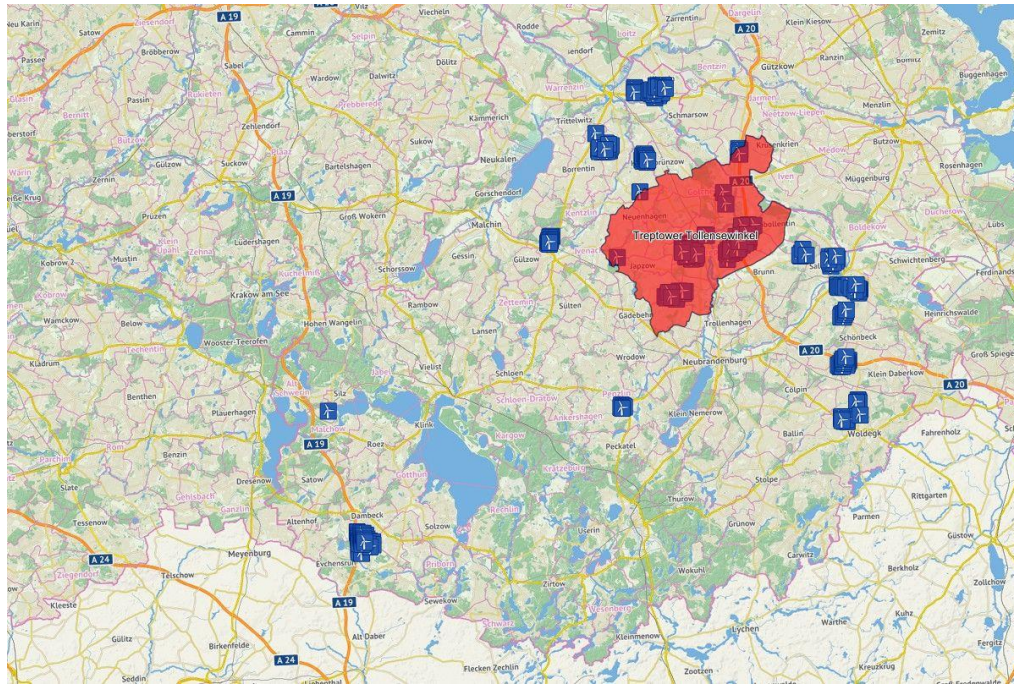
Zierzow
Vichelm
Viechel
Rodde
Zarrentin
Dargelin
Klein Kiesow
A 20
Zemitz
Satow
Brobberow
A 19
Cammin
Selpin
Loitz
Gützkow
Ranzin
Bömitz
Passee
Sabel
Wardow
Dalwitz
Dölitz
Warrenzin
Bentzin
Jarmen
Buggenhagen
Passin
Kuhkten
Prebberede
Neetzow-Liepen
Menzlin
Bernitt
Zehlendorf
Schmarsow
Bützow
Plaaz
Sukow
Kämmerich
Tutow
Medow
Butzow
Tüttelwitz
Gülzow
Suckow
Bartelshagen
Neukalen
Borrentin
Grünzow
Krusenkrien
Rosenhagen
Zernin
A 19
Görschendorf
A 20
Iven
Müggenburg
Pruzen
Groß Wokern
Kentzlin
Neuenhagen
Boldekow
Ducherow
Lubs
Klein Upahl
Zehna
Lüdershagen
Malchin
Treptower Tollensewinkel
Kobrow 2
Mustin
Gessin
Gülzow
Jvenack
Japzow
Brunn
Sarow
Schwichtenberg
Ferdinands
Kuchelmiß
Schorssow
Zettemin
Krakow am See
Rambow
Sülten
Heinrichswalde
Wamckow
Below
Hohen Wangelin
Lansen
Gädebehn
Trollenhagen
Schönbeck
Techentin
Wooster-Teerofen
Wrodow
Neubrandenburg
A 20
Groß Spiege
Kladrum
Vielist
Schloen
Klein Daberkow
Alt Schwerin
Jabel
Schloen-Dratow
Penzlin
Cölpin
A 20
Benthen
Silz
Ankershagen
Klein Nemerow
Plauerhagen
Malchow
Klink
Kargow
Peckatel
Ballin
Woldegk
Fahrenholz
A 19
Roez
Parchim
Benzin
Kratzeburg
Satow
Göhren-Lebbin
Stolpe
Slate
Dresenow
Gehlsbach
Ganzlin
Rechlin
Thurow
Rittgarten
Tessenow
Altenhof
Dambeck
Solzow
Userin
Grünow
Parmen
Meyenburg
Carwitz
Gustow
A 24
Eychensruh
Priborn
Zirtow
Wokuhl
Berkholz
Ziegendorf
Teschow
A 19
Sewekow
Wesenberg
Zollchow
Kleeste
Schwarz
Lychen
Gülitz
Birkenfelde
Alt Daber
Kleinmenow
Warthe
Kuhz
A 24
Fergitz
Flecken Zechlin
Zootzen
Kreuzkrug
Seddin